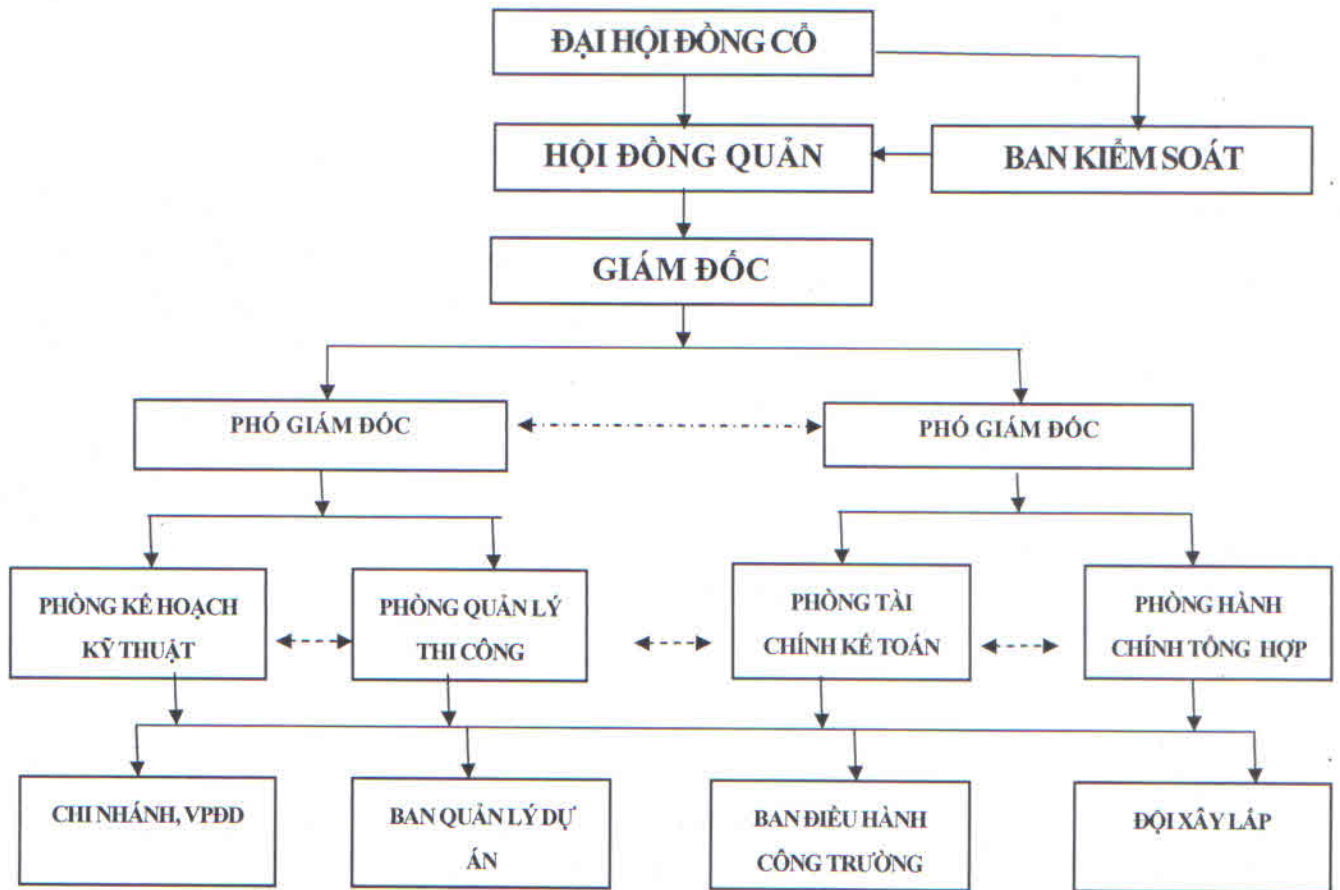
ĐẠI HỘI ĐỒNG CỔ

HỘI ĐỒNG QUẢN

BAN KIỂM SOÁT

GIÁM ĐỐC

PHÓ GIÁM ĐỐC

PHÓ GIÁM ĐỐC

PHÒNG KẾ HOẠCH KỸ THUẬT

PHÒNG QUẢN LÝ THI CÔNG

PHÒNG TÀI CHÍNH KẾ TOÁN

PHÒNG HÀNH CHÍNH TỔNG HỢP

CHI NHÁNH, VPĐD

BAN QUẢN LÝ DỰ ÁN

BAN ĐIỀU HÀNH CÔNG TRƯỜNG

ĐỘI XÂY LẮP